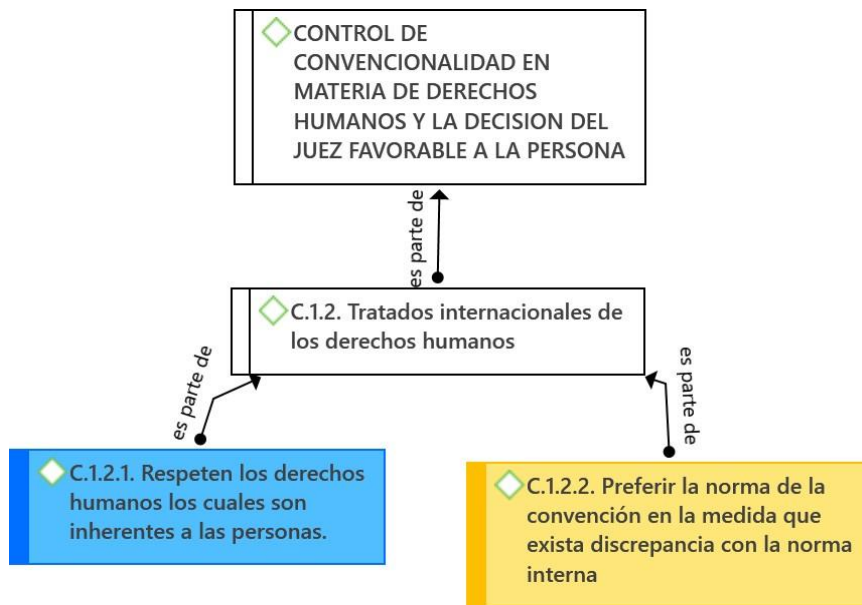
CONTROL DE CONVENCIONALIDAD EN MATERIA DE DERECHOS HUMANOS Y LA DECISION DEL JUEZ FAVORABLE A LA PERSONA

es parte de

C.1.2. Tratados internacionales de los derechos humanos

es parte de

es parte de

C.1.2.1. Respeten los derechos humanos los cuales son inherentes a las personas.

C.1.2.2. Preferir la norma de la convención en la medida que exista discrepancia con la norma interna